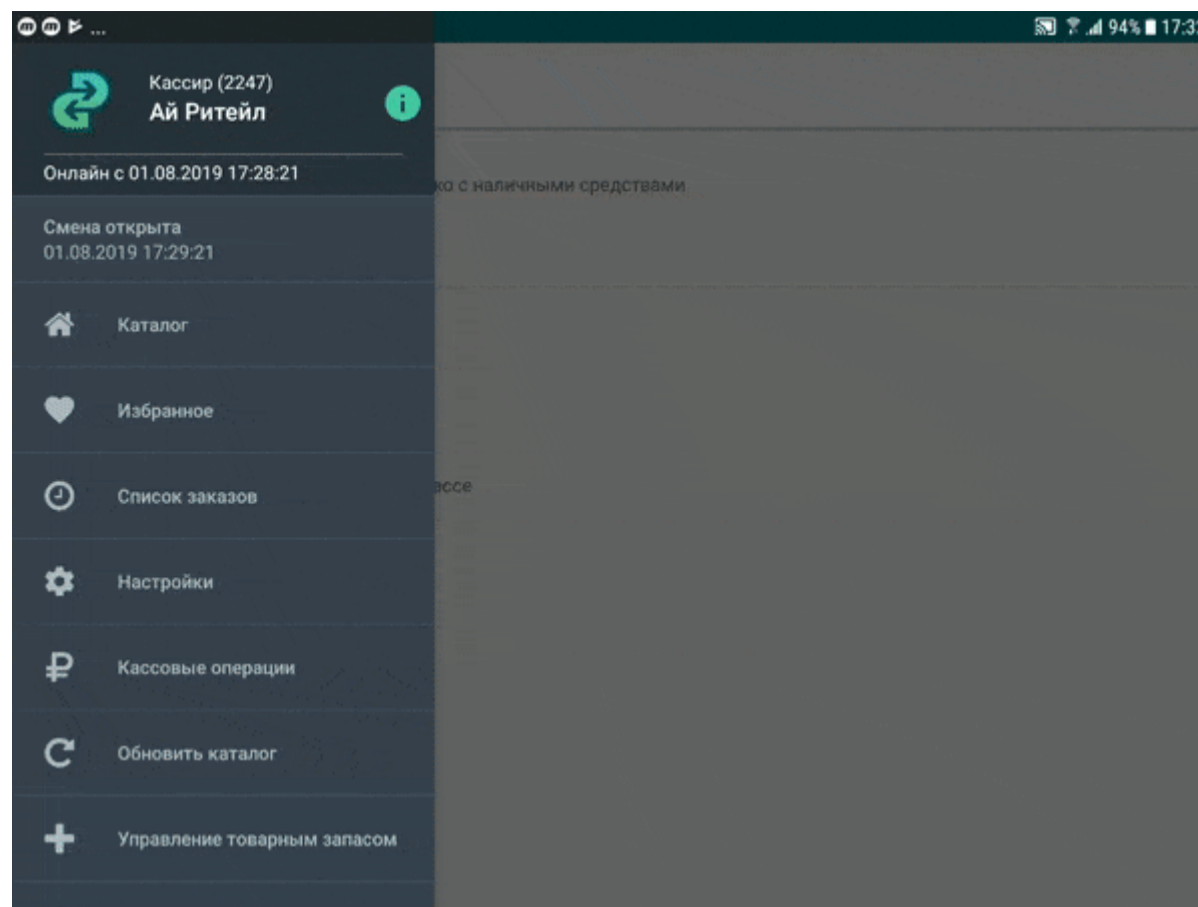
94% 17:3

Кассир (2247)
Ай Ритейл

Онлайн с 01.08.2019 17:28:21

Смена открыта
01.08.2019 17:29:21

Каталог

Избранное

Список заказов

Настройки

Кассовые операции

Обновить каталог

Управление товарным запасом

ко с наличными средствами

ассе